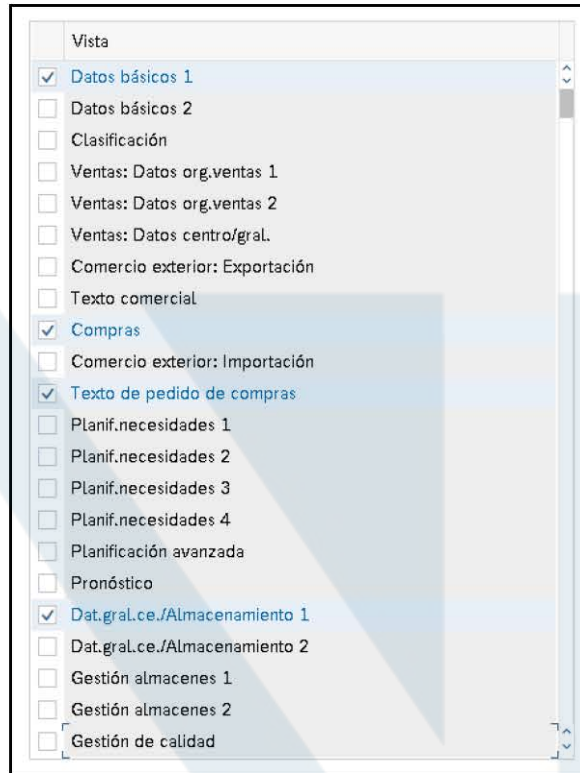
Vista
Datos básicos 1
Datos básicos 2
Clasificación
Ventas: Datos org.ventas 1
Ventas: Datos org.ventas 2
Ventas: Datos centro/gral.
Comercio exterior: Exportación
Texto comercial
Compras
Comercio exterior: Importación
Texto de pedido de compras
Planif.necesidades 1
Planif.necesidades 2
Planif.necesidades 3
Planif.necesidades 4
Planificación avanzada
Pronóstico
Dat.gral.ce./Almacenamiento 1
Dat.gral.ce./Almacenamiento 2
Gestión almacenes 1
Gestión almacenes 2
Gestión de calidad